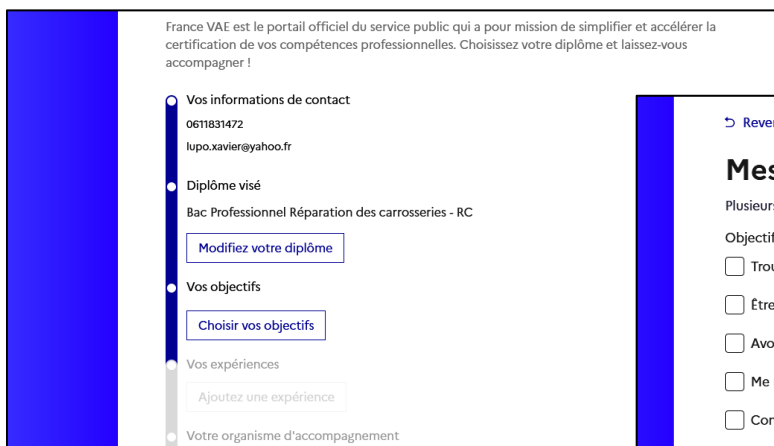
France VAE est le portail officiel du service public qui a pour mission de simplifier et accélérer la certification de vos compétences professionnelles. Choisissez votre diplôme et laissez-vous accompagner !

Vos informations de contact

0611831472

lupo.xavier@yahoo.fr

Diplôme visé

Bac Professionnel Réparation des carrosseries - RC

Modifiez votre diplôme

Vos objectifs

Choisir vos objectifs

Vos expériences

Ajoutez une expérience

Votre organisme d'accompagnement

↺ Rever

Mes

Plusieurs

Objectif

Tro

Être

Avo

Me

Co